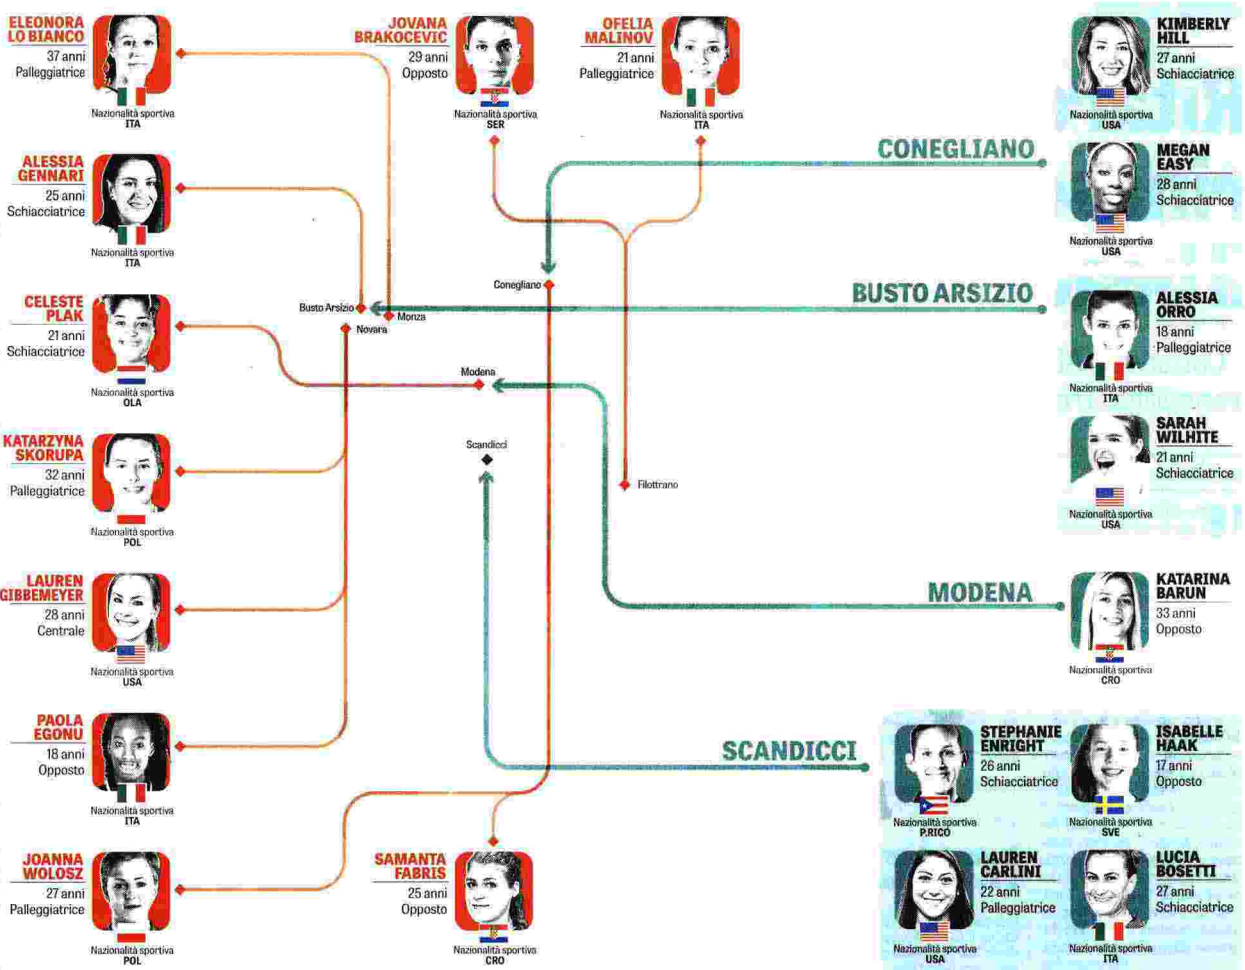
ELEONORA LO BIANCO
37 anni
Palleggiatrice
Nazionalità sportiva
ITA

JOVANA BRAKOCEVIC
29 anni
Opposto
Nazionalità sportiva
SER

OFELIA MALINOV
21 anni
Palleggiatrice
Nazionalità sportiva
ITA

KIMBERLY HILL
27 anni
Schiacciatrice
Nazionalità sportiva
USA

ALESSIA GENNARI
25 anni
Schiacciatrice
Nazionalità sportiva
ITA

CONEGLIANO

MEGAN EASY
28 anni
Schiacciatrice
Nazionalità sportiva
USA

CELESTE PLAK
21 anni
Schiacciatrice
Nazionalità sportiva
OLA

Conegliano

Busto Arsizio
Monza
Novara

BUSTO ARSIZIO

ALESSIA ORRO
18 anni
Palleggiatrice
Nazionalità sportiva
ITA

Modena

KATARZYNA SKORUPA
32 anni
Palleggiatrice
Nazionalità sportiva
POL

Scandicci

Filottrano

SARAH WILHITE
21 anni
Schiacciatrice
Nazionalità sportiva
USA

LAUREN GIBBEMEYER
28 anni
Centrale
Nazionalità sportiva
USA

MODENA

KATARINA BARUN
33 anni
Opposto
Nazionalità sportiva
CRO

PAOLA EGONU
18 anni
Opposto
Nazionalità sportiva
ITA

SCANDICCI

STEPHANIE ENRIGHT
26 anni
Schiacciatrice
Nazionalità sportiva
P.RICO

ISABELLE HAAK
17 anni
Opposto
Nazionalità sportiva
SVE

JOANNA WOLOSZ
27 anni
Palleggiatrice
Nazionalità sportiva
POL

SAMANTA FABRIS
25 anni
Opposto
Nazionalità sportiva
CRO

LAUREN CARLINI
22 anni
Palleggiatrice
Nazionalità sportiva
USA

LUCIA BOSETTI
27 anni
Schiacciatrice
Nazionalità sportiva
ITA